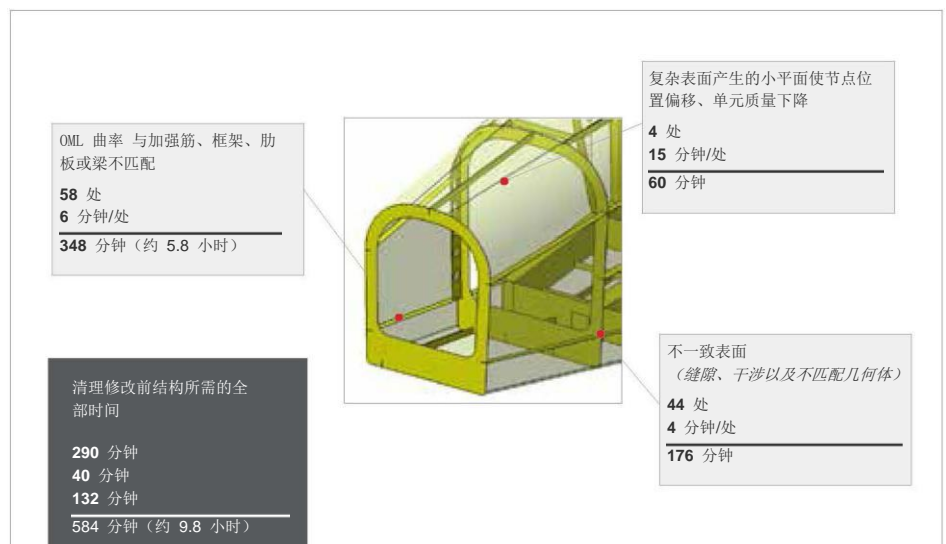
OML 曲率 与加强筋、框架、肋板或梁不匹配

58 处
6 分钟/处

348 分钟（约 5.8 小时）

复杂表面产生的小平面使节点位置偏移、单元质量下降

4 处
15 分钟/处

60 分钟

清理修改前结构所需的全部时间

290 分钟
40 分钟
132 分钟

584 分钟（约 9.8 小时）

不一致表面
（缝隙、干涉以及不匹配几何体）

44 处
4 分钟/处

176 分钟